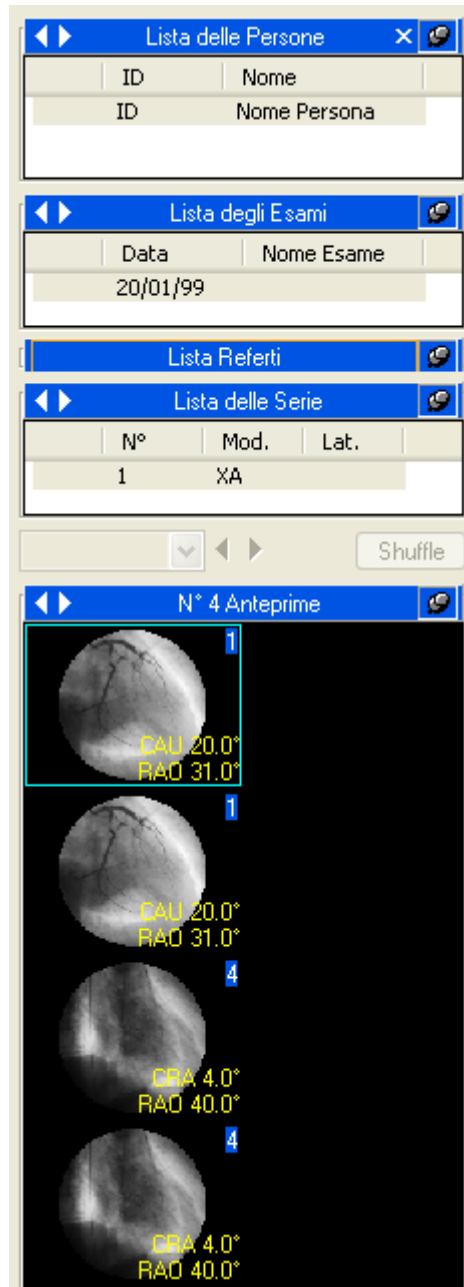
Lista delle Persone

| ID | Nome |
|---|---|
| ID | Nome Persona |

Lista degli Esami

| Data | Nome Esame |
|---|---|
| 20/01/99 | |

Lista Referti

Lista delle Serie

| N° | Mod. | Lat. |
|---|---|---|
| 1 | XA | |

Shuffle

N° 4 Anteprime

1
CAU 20.0°
RAO 31.0°

1
CAU 20.0°
RAO 31.0°

4
CRA 4.0°
RAO 40.0°

4
CRA 4.0°
RAO 40.0°